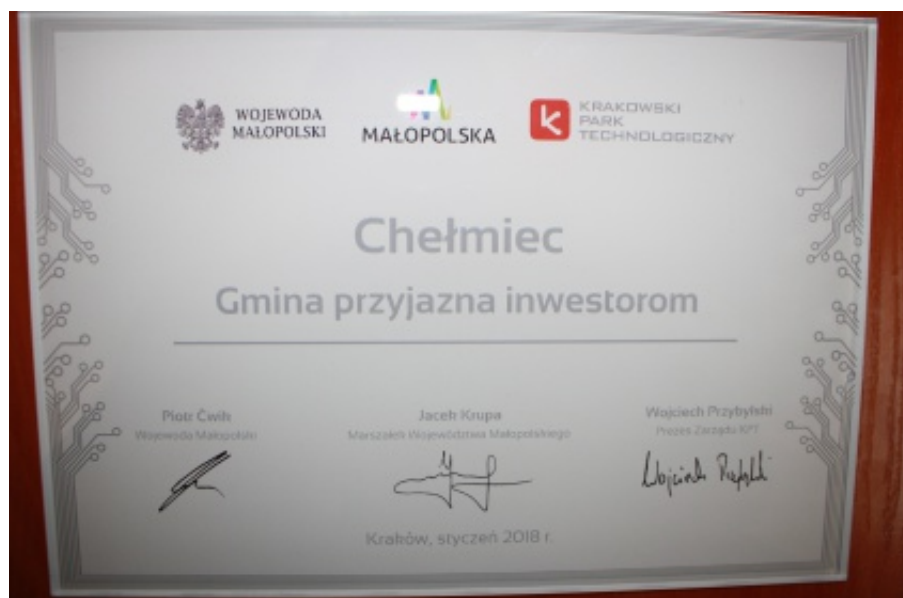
WOJEWODA MAŁOPOLSKI

MAŁOPOLSKA

KRAKOWSKI PARK TECHNOLOGICZNY

Chełmiec

Gmina przyjazna inwestorom

Piotr Ćwik
Wojewoda Małopolski

Jacek Krupa
Marszałek Województwa Małopolskiego

Wojciech Przybylski
Prezes Zarządu KPT

Wojciech Przybylski

Kraków, styczeń 2018 r.